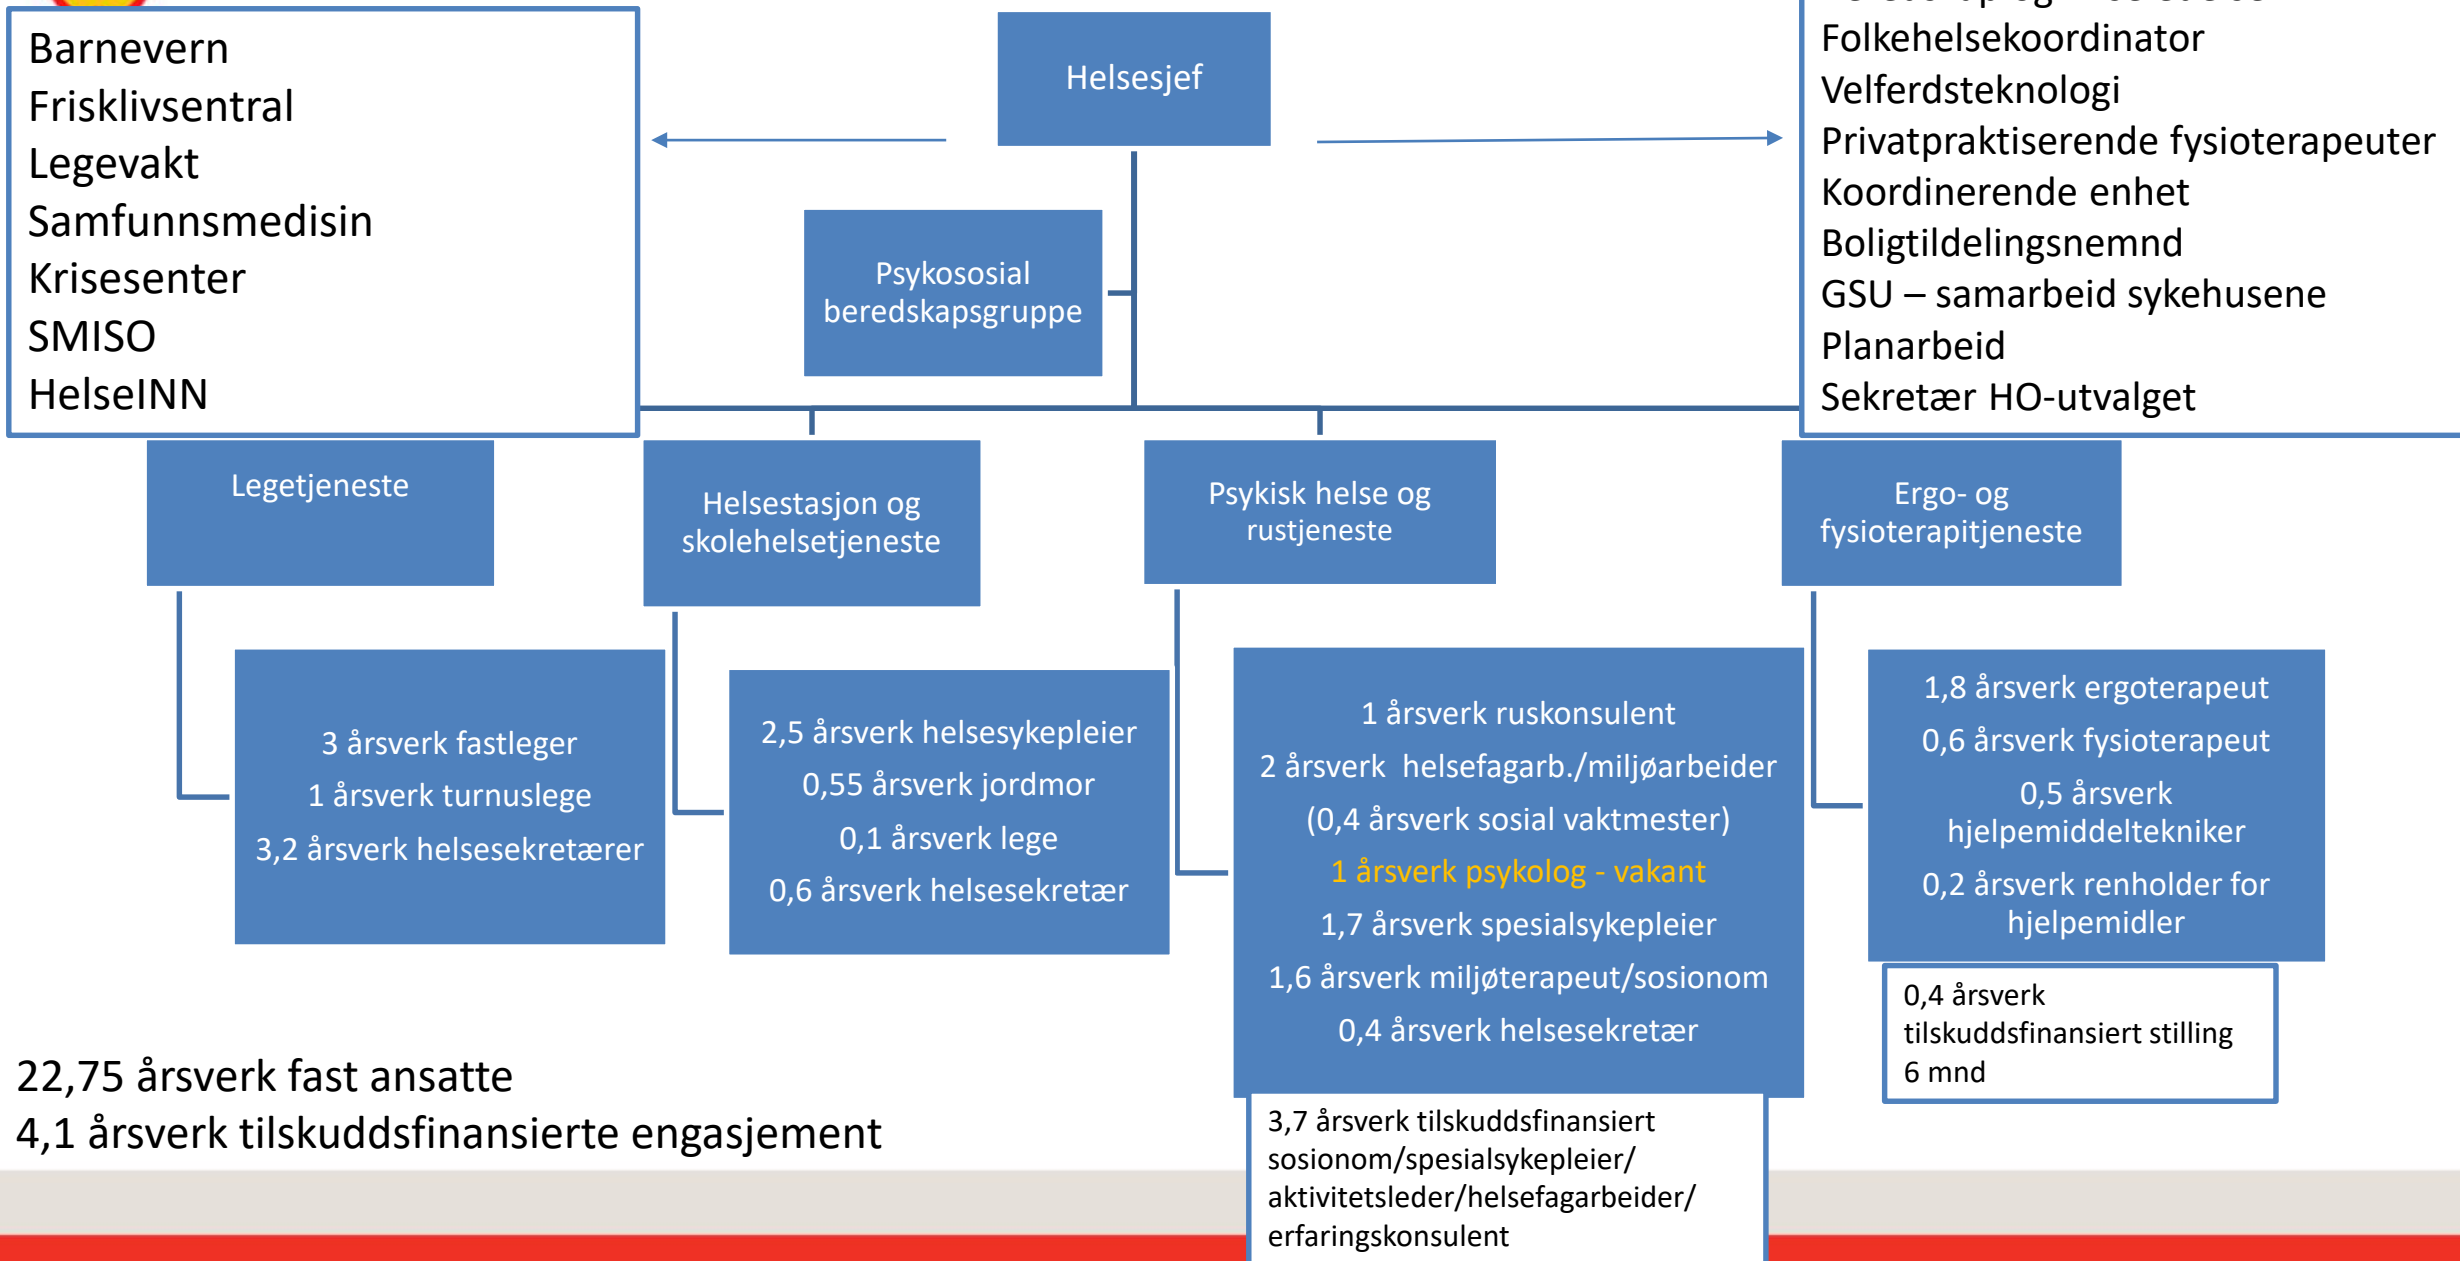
Barnevern
Frisklivsentral
Legevakt
Samfunnsmedisin
Krisesenter
SMISO
HelseINN

Helsesjef

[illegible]
Folkehelsekoordinator
Velferdsteknologi
Privatpraktiserende fysioterapeuter
Koordinerende enhet
Boligtildelingsnemnd
GSU – samarbeid sykehusene
Planarbeid
Sekretær HO-utvalget

Psykosocial beredskapsgruppe

Legetjeneste

Helsestasjon og skolehelsetjeneste

Psykisk helse og rustjeneste

Ergo- og fysioterapitjeneste

3 årsverk fastleger
1 årsverk turnuslege
3,2 årsverk helsesekretærer

2,5 årsverk helsesykepleier
0,55 årsverk jordmor
0,1 årsverk lege
0,6 årsverk helsesekretær

1 årsverk ruskonsulent
2 årsverk helsefagarb./miljøarbeider
(0,4 årsverk sosial vaktmester)
1 årsverk psykolog - vakant
1,7 årsverk spesialsykepleier
1,6 årsverk miljøterapeut/sosionom
0,4 årsverk helsesekretær

1,8 årsverk ergoterapeut
0,6 årsverk fysioterapeut
0,5 årsverk hjelpemiddeltekniker
0,2 årsverk renholder for hjelpemidler

0,4 årsverk tilskuddsfinansiert stilling 6 mnd

22,75 årsverk fast ansatte
4,1 årsverk tilskuddsfinansierte engasjement

3,7 årsverk tilskuddsfinansiert sosionom/spesialsykepleier/ aktivitetsleder/helsefagarbeider/ erfaringskonsulent